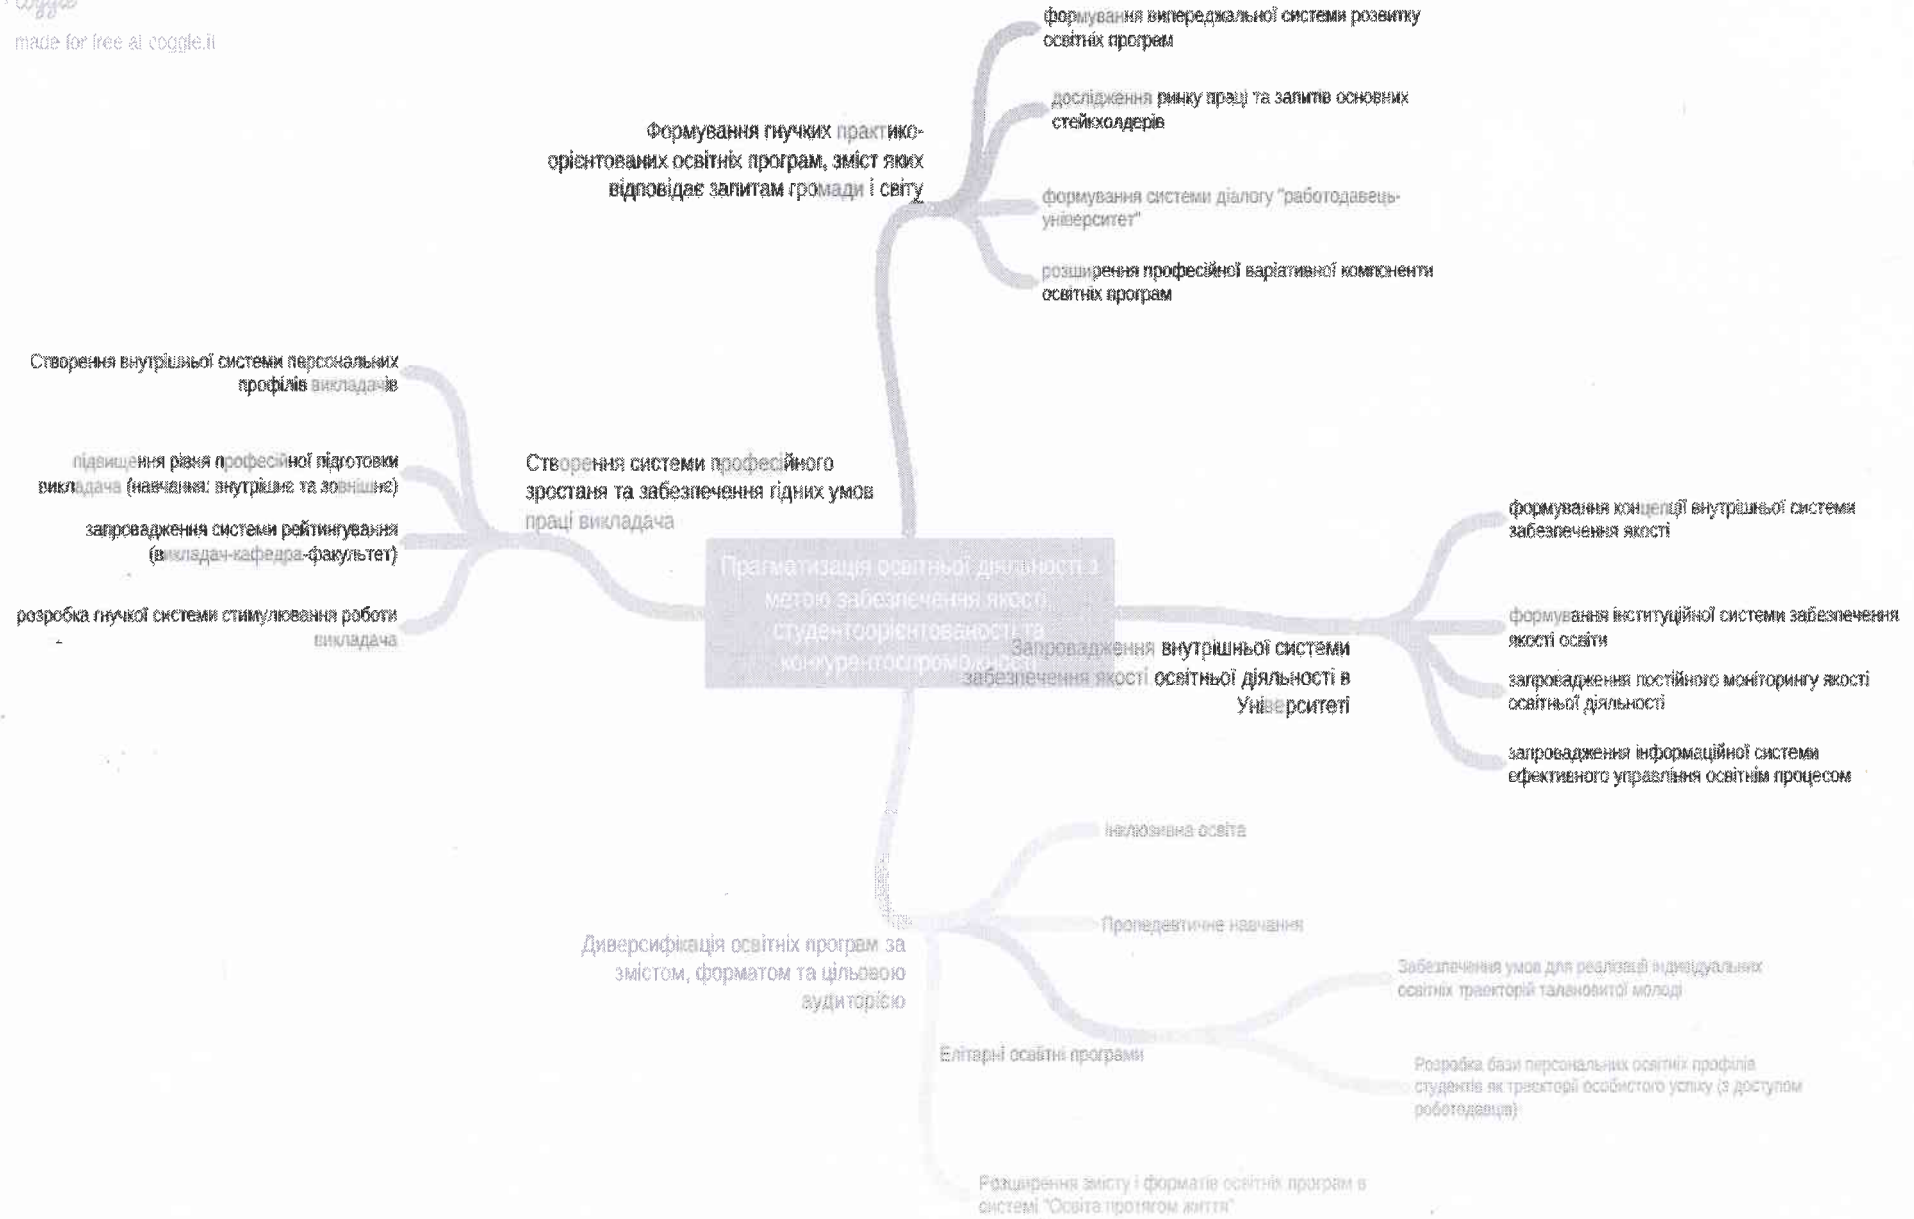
coggle
made for free at coggle.it

Прагматизація освітньої діяльності з метою забезпечення якості, студентоорієнтованості та конкурентоспроможності

Формування гнучких практико-орієнтованих освітніх програм, зміст яких відповідає запитам громади і світу

формування випереджальної системи розвитку освітніх програм

дослідження ринку праці та запитів основних стейкхолдерів

формування системи діалогу "работодавець-університет"

розширення професійної варіативної компоненти освітніх програм

Створення системи професійного зростаня та забезпечення гідних умов праці викладача

Створення внутрішньої системи персональних профілів викладачів

підвищення рівня професійної підготовки викладача (навчання: внутрішнє та зовнішнє)

запровадження системи рейтингування (викладач-кафедра-факультет)

розробка гнучкої системи стимулювання роботи викладача

Запровадження внутрішньої системи забезпечення якості освітньої діяльності в Університеті

формування концепції внутрішньої системи забезпечення якості

формування інституційної системи забезпечення якості освіти

запровадження постійного моніторингу якості освітньої діяльності

запровадження інформаційної системи ефективного управління освітнім процесом

Диверсифікація освітніх програм за змістом, форматом та цільовою аудиторією

Інклюзивна освіта

Пропедевтичне навчання

Елітарні освітні програми

Забезпечення умов для реалізації індивідуальних освітніх траєкторій талановитої молоді

Розробка бази персональних освітніх профілів студентів як траєкторії особистого успіху (з доступом роботодавців)

Розширення змісту і форматів освітніх програм в системі "Освіта протягом життя"